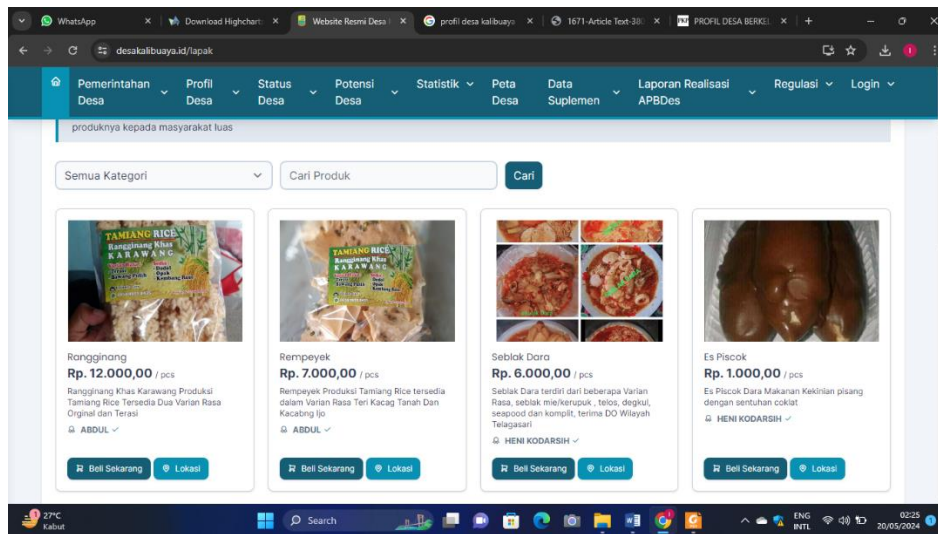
WhatsApp × Download Highcharts × Website Resmi Desa × profil desa kalibuaya × 1671-Article Text-38 × PROFIL DESA BERKEL × +

desakalibuaya.id/lapak

Pemerintahan Desa | Profil Desa | Status Desa | Potensi Desa | Statistik | Peta Desa | Data Suplemen | Laporan Realisasi APBDes | Regulasi | Login

produknya kepada masyarakat luas

Semua Kategori | Cari Produk | Cari

TAMIANG RICE Ranggining Khas KARAWANG

Rangginang
Rp. 12.000,00 / pcs
Rangginang Khas Karawang Produksi Tamiang Rice Tersedia Dua Varian Rasa Orginal dan Terasi
ABDUL
Beli Sekarang | Lokasi

TAMIANG RICE Ranggining Khas KARAWANG

Rempeyek
Rp. 7.000,00 / pcs
Rempeyek Produksi Tamiang Rice tersedia dalam Varian Rasa Teri Kacag Tanah Dan Kacabng Ijo
ABDUL
Beli Sekarang | Lokasi

Seblak Dara
Rp. 6.000,00 / pcs
Seblak Dara terdiri dari beberapa Varian Rasa, seblak mie/kerupuk , telos, degkul, seapood dan komplit, terima DO Wilayah Telagasari
HENI KODARSIH
Beli Sekarang | Lokasi

Es Piscok
Rp. 1.000,00 / pcs
Es Piscok Dara Makanan Kekinian pisang dengan sentuhan coklat
HENI KODARSIH
Beli Sekarang | Lokasi

27°C Kabut | Search | ENG INTL | 02:25 20/05/2024